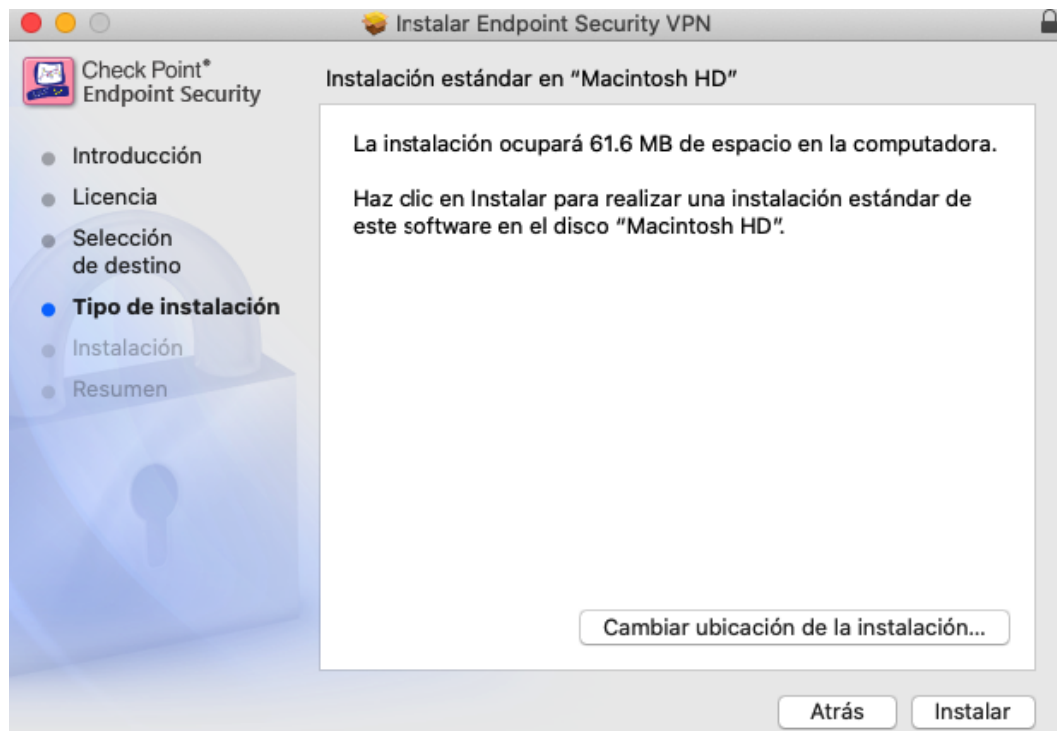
Instalar Endpoint Security VPN

Check Point®
Endpoint Security

Introducción
Licencia
Selección de destino
Tipo de instalación
Instalación
Resumen

Instalación estándar en "Macintosh HD"

La instalación ocupará 61.6 MB de espacio en la computadora.

Haz clic en Instalar para realizar una instalación estándar de este software en el disco "Macintosh HD".

Cambiar ubicación de la instalación...

Atrás
Instalar